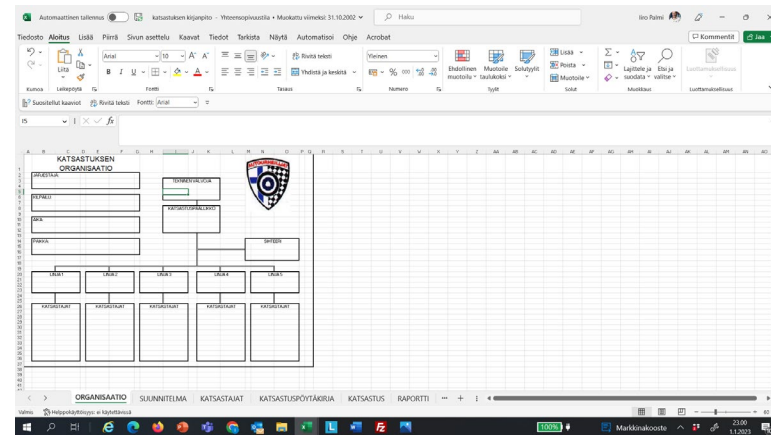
Automaattinen tallennus  katsastuksen kirjanpito - Yhteensopivuustila • Muokattu viimeksi: 31.10.2002  Haku  Iiro Palmi

Tiedosto Aloitus Lisää Piirrä Sivun asettelu Kaavat Tiedot Tarkista Näytä Automatisoi Ohje Acrobat  Kommentit  Jaa

Kumoa  Liitä  Leikepöytä  Arial  10  A A  Fontti  Rivitä teksti  Yhdistä ja keskitä  Tasaus  Yleinen  % 000  Numero  Ehdollinen muotoilu  Muotoile taulukoksi  Solutyylit  Tyylit  Lisää  Poista  Muotoile  Solut  Lajittele ja suodata  Etsi ja valitse  Muokkaus  Luottamuksellisuus

Suositellut kaavat  Rivitä teksti  Fontti: Arial

I5  fx

KATSASTUKSEN ORGANISAATIO

JÄRJESTÄJÄ:

KILPAILU:

AIKA:

PAIKKA:

TEKNINEN VALVOJA

KATSASTUSPÄÄLLIKKÖ

SIHTEERI

LINJA 1  LINJA 2  LINJA 3  LINJA 4  LINJA 5

KATSASTAJAT  KATSASTAJAT  KATSASTAJAT  KATSASTAJAT  KATSASTAJAT

ORGANISAATIO  SUUNNITELMA  KATSASTAJAT  KATSASTUSPÖYTÄKIRJA  KATSASTUS  RAPORTTI  ...  +

Valmis  Helppokäyttöisyys: ei käytettävissä

100%  Markkinakooste  23.00  1.1.2023